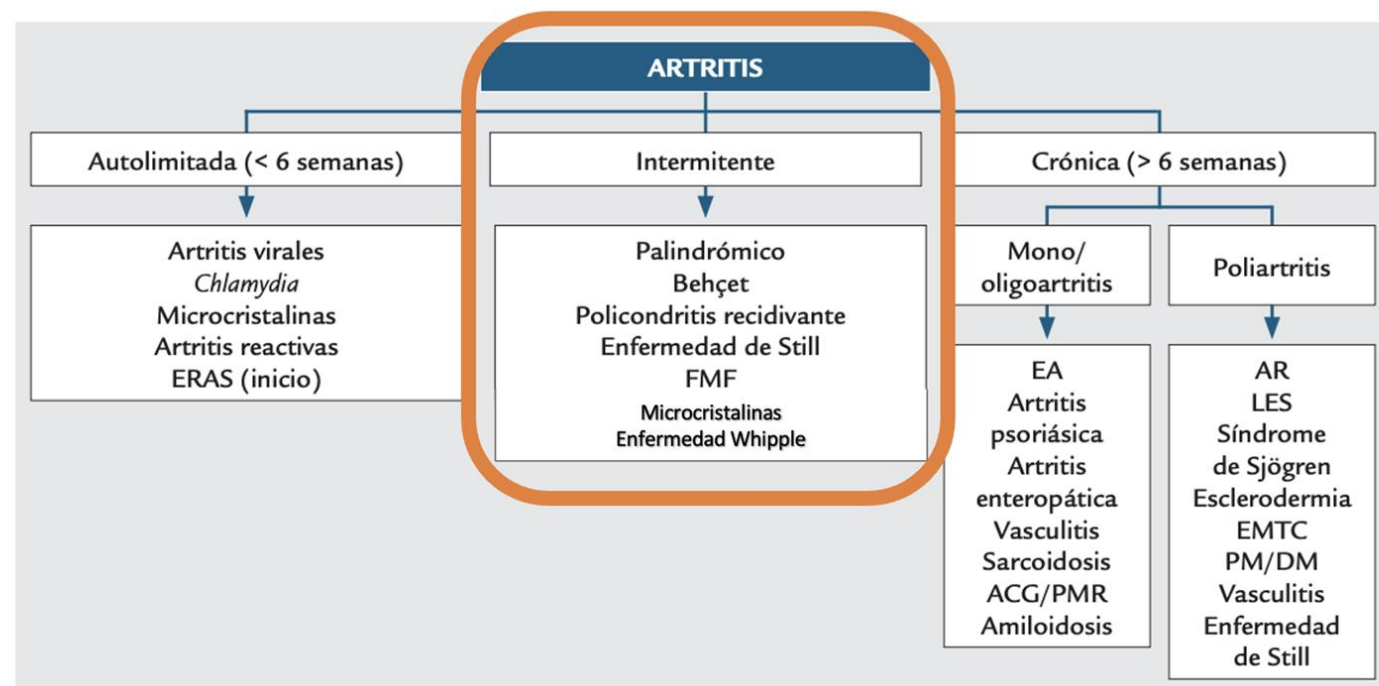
ARTRITIS

Autolimitada (< 6 semanas)

Artritis virales
Chlamydia
Microcristalinas
Artritis reactivas
ERAS (inicio)

Intermitente

Palindrómico
Behçet
Policondritis recidivante
Enfermedad de Still
FMF
Microcristalinas
Enfermedad Whipple

Crónica (> 6 semanas)

Mono/ oligoartritis

EA
Artritis psoriásica
Artritis enteropática
Vasculitis
Sarcoidosis
ACG/PMR
Amiloidosis

Poliartritis

AR
LES
Síndrome de Sjögren
Esclerodermia
EMTC
PM/DM
Vasculitis
Enfermedad de Still